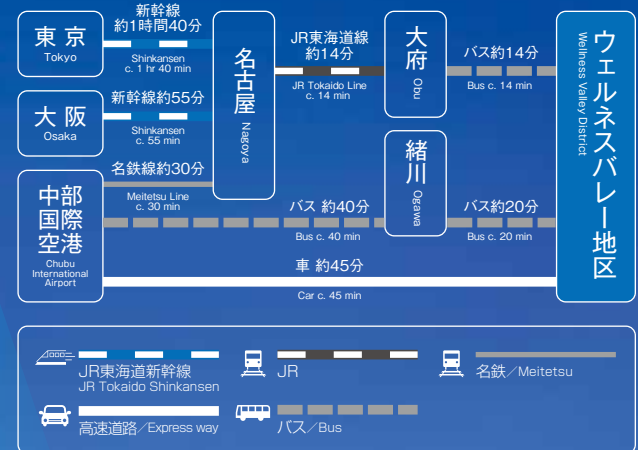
東京
Tokyo

新幹線
約1時間40分
Shinkansen
c. 1 hr 40 min

大阪
Osaka

新幹線約55分
Shinkansen
c. 55 min

中部国際空港
Chubu International Airport

名鉄線約30分
Meitetsu Line
c. 30 min

名古屋
Nagoya

JR東海道線
約14分
JR Tokaido Line
c. 14 min

大府
Obu

バス約14分
Bus c. 14 min

緒川
Ogawa

バス 約40分
Bus c. 40 min

バス約20分
Bus c. 20 min

車 約45分
Car c. 45 min

ウェルネスバレー地区
Wellness Valley District

JR東海道新幹線
JR Tokaido Shinkansen

JR

名鉄／Meitetsu

高速道路／Express way

バス／Bus